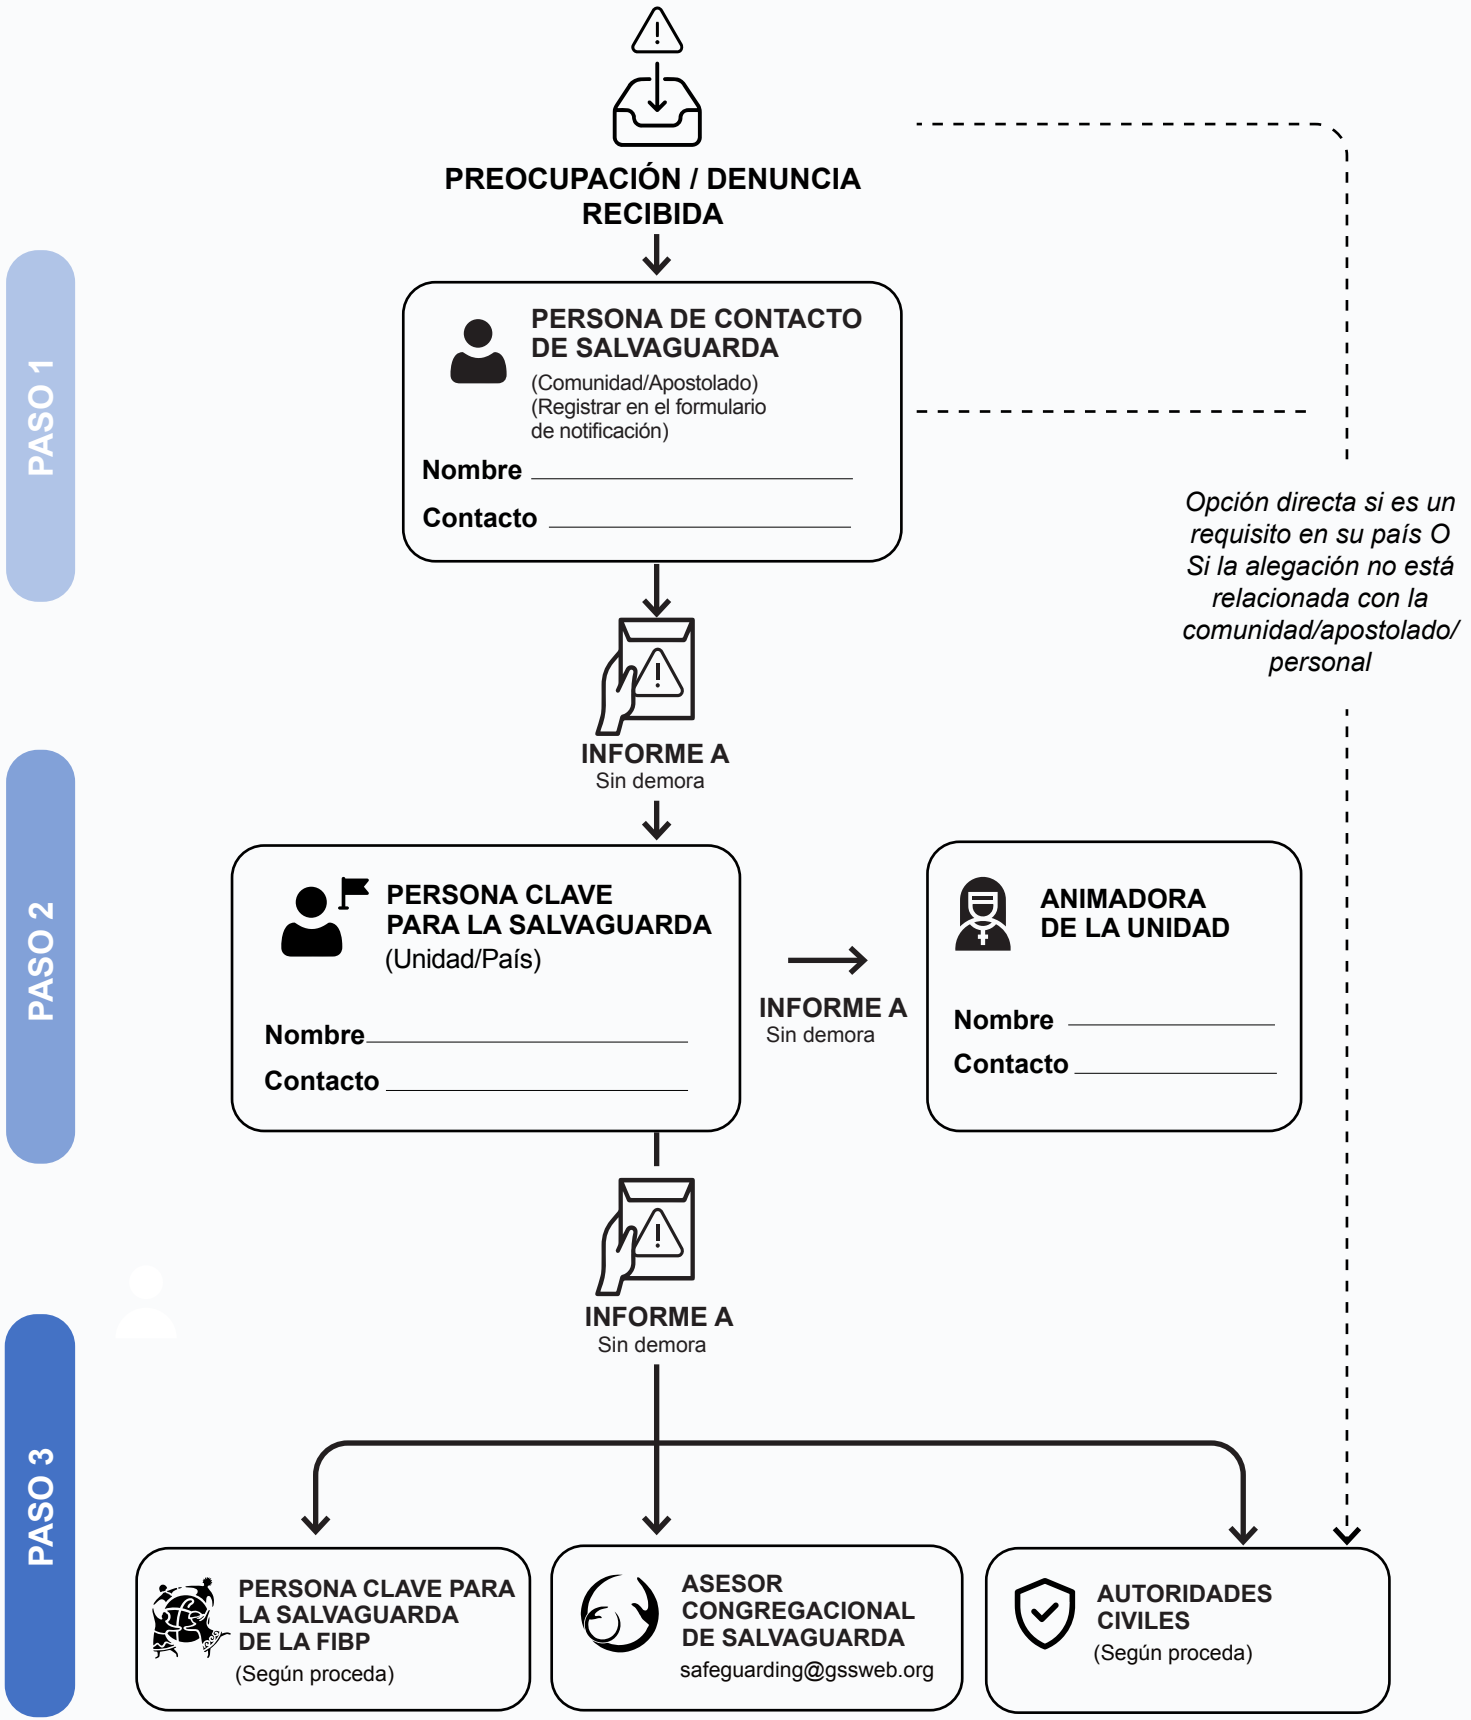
PREOCUPACIÓN / DENUNCIA RECIBIDA

PASO 1

PERSONA DE CONTACTO DE SALVAGUARDA
(Comunidad/Apostolado)
(Registrar en el formulario de notificación)
Nombre ____________
Contacto ____________

Opción directa si es un requisito en su país O Si la alegación no está relacionada con la comunidad/apostolado/ personal

INFORME A
Sin demora

PASO 2

PERSONA CLAVE PARA LA SALVAGUARDA
(Unidad/País)
Nombre ____________
Contacto ____________

INFORME A
Sin demora

ANIMADORA DE LA UNIDAD
Nombre ____________
Contacto ____________

INFORME A
Sin demora

PASO 3

PERSONA CLAVE PARA LA SALVAGUARDA DE LA FIBP
(Según proceda)

ASESOR CONGREGACIONAL DE SALVAGUARDA
safeguarding@gssweb.org

AUTORIDADES CIVILES
(Según proceda)